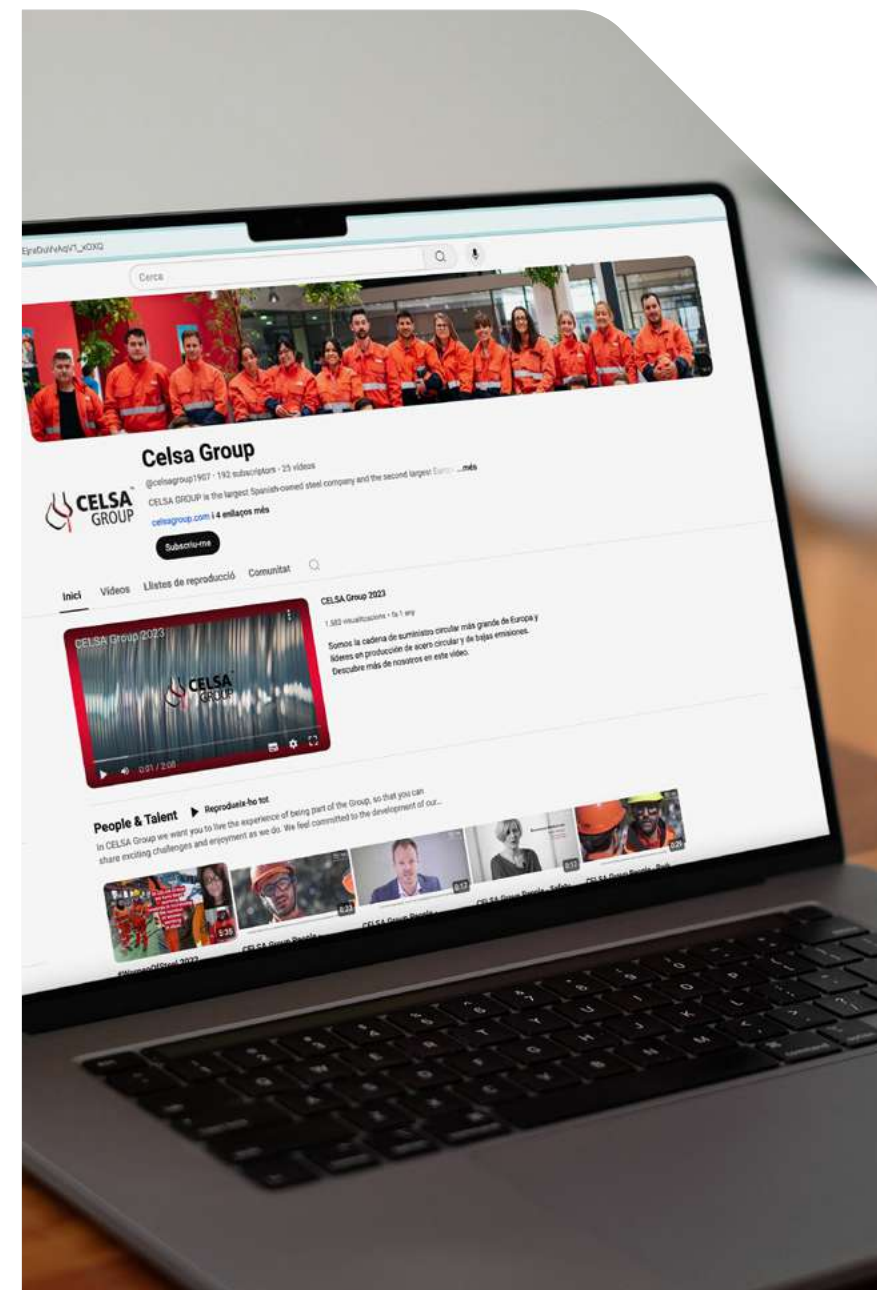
EjraDuhvAqV7_xOXQ

Cerca

Celsa Group

@celsagroup1907 · 192 subscriptors · 25 vídeos

CELSA GROUP is the largest Spanish-owned steel company and the second largest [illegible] ...més

celsagroup.com i 4 enllaços més

Subscriu-me

CELSA GROUP

Inici Vídeos Llistes de reproducció Comunitat

CELSA Group 2023

0:01 / 2:08

CELSA Group 2023

1.582 visualitzacions · fa 1 any

Somos la cadena de suministro circular más grande de Europa y líderes en producción de acero circular y de bajas emisiones. Descubre más de nosotros en este vídeo.

People & Talent ▶ Reprodueix-ho tot

In CELSA Group we want you to live the experience of being part of the Group, so that you can share exciting challenges and enjoyment as we do. We feel committed to the development of our...

5:35 6:23 0:17 0:12 0:29

#WomenOfSteel 2023 CELSA Group People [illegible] CELSA Group People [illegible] CELSA Group People - Salome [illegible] CELSA Group People - Rub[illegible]